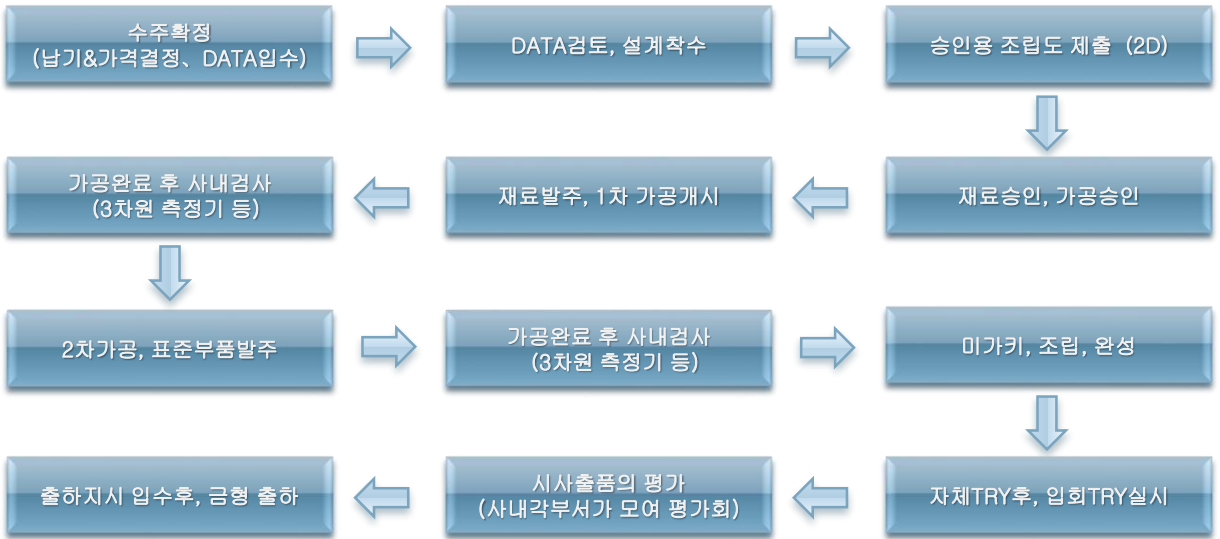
수주확정
(납기&가격결정、DATA입수)

DATA검토, 설계착수

승인용 조립도 제출 (2D)

재료승인, 가공승인

재료발주, 1차 가공개시

가공완료 후 사내검사
(3차원 측정기 등)

2차가공, 표준부품발주

가공완료 후 사내검사
(3차원 측정기 등)

미가키, 조립, 완성

자체TRY후, 입회TRY실시

시사출품의 평가
(사내각부서가 모여 평가회)

출하지시 입수후, 금형 출하